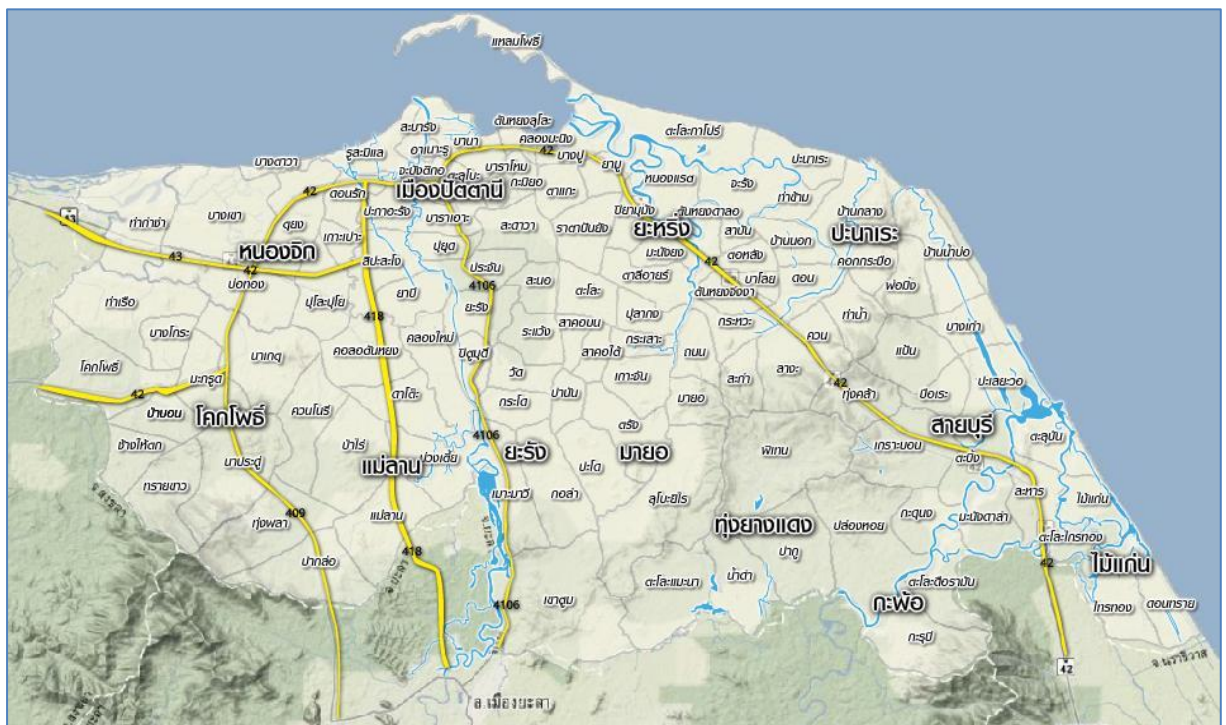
แหลมโพธิ์
ตันหยงลุโละ
สะบารัง
บานา
คลองมะนิง
ตะโละกาโปร์
รูสะมิแล
อาเนาะรู
42
บางปู
ยาบู
บางตาวา
จะบังติกอ
ตะลุโบะ
บาราโหม
หนองแรต
ปะนาเระ
42
ดอนรัก
เมืองปัตตานี
กะมิยอ
ตาแกะ
จะรัง
43
ท่ากำชำ
บางเขา
ปะกาฮะรัง
บาราเฮาะ
สะดาวา
ราตาปันยัง
ปิยามุมัง
ตันหยงดาลอ
ท่าข้าม
บ้านกลาง
หนองจิก
ยะหริ่ง
สาบัน
ปะนาเระ
ดาโต๊ะ
43
ปุยุด
ประจัน
มะนังยง
42
ตอหลัง
บ้านนอก
บ้านน้ำบ่อ
ตุยง
เกาะเปาะ
42
สะนอ
ตาลีอายร์
บาโลย
ดอน
คอกกระบือ
บ่อทอง
สมะเจ็ง
ยาบี
ยะรัง
ตะโละ
ตันหยงจึงงา
พ่อมิ่ง
ท่าเรือ
ปุโละปุโย
4106
418
ท่าน้ำ
บางโกระ
ระแว้ง
สาคอบน
ปุลากง
กระหวะ
บางเก่า
คลองใหม่
ควน
โคกโพธิ์
นาเกตุ
คอลอตันหยง
ปิตูมุดี
สาคอใต้
กระเสาะ
ถนน
สะกำ
ลางา
แป้น
42
มะกรูด
ตาโต๊ะ
วัด
เกาะจัน
42
ปะเสยาวอ
ป่าบอน
โคกโพธิ์
ควนโนรี
ปาไร่
กระโด
ปานัน
มายอ
ทุ่งคล้า
ปียเระ
ช้างให้ตก
4106
ตรัง
สายบุรี
ยะรัง
มายอ
พิเทน
ตะลุบัน
นาประดู่
ม่วงเตี้ย
แม่ลาน
ปะโด
เกาะขอบ
ตะบิ้ง
ทรายขาว
เมาะมาวี
กอลำ
ลุโบะยิไร
ละหาร
ไม้แก่น
409
แม่ลาน
ทุ่งยางแดง
ปล่องหอย
กะดุนง
มะนังดาล้ำ
ทุ่งพลา
ตะโละไกรทอง
418
ปากู
ไม้แก่น
ปากล่อ
ตะโละแมะนา
น้ำดำ
42
4106
ตะโละดือรามัน
เขาตูม
กะพ้อ
ไทรทอง
ดอนทราย
กะรุบี
42
อ.เมืองยะลา
จ.นราธิวาส
จ.สงขลา
จ.ยะลา
จ.ยะลา